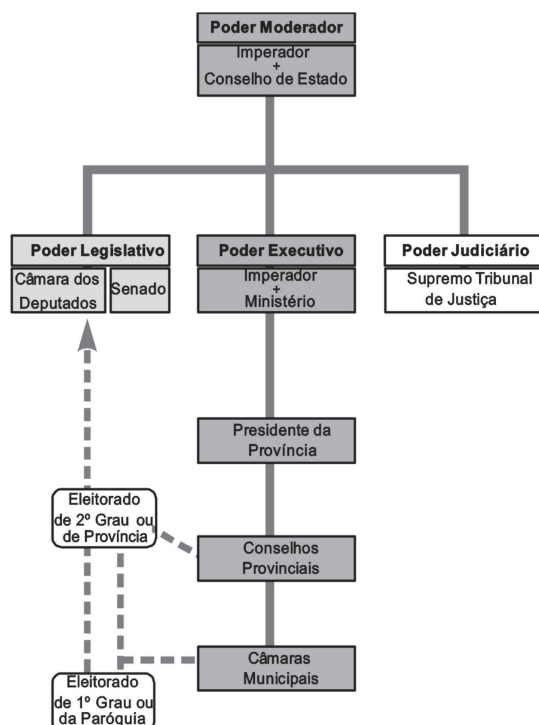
Poder Moderador

Imperador
+
Conselho de Estado

Poder Legislativo

Câmara dos Deputados

Senado

Poder Executivo

Imperador
+
Ministério

Poder Judiciário

Supremo Tribunal de Justiça

Presidente da Província

Eleitorado de 2º Grau ou de Província

Conselhos Provinciais

Câmaras Municipais

Eleitorado de 1º Grau ou da Paróquia